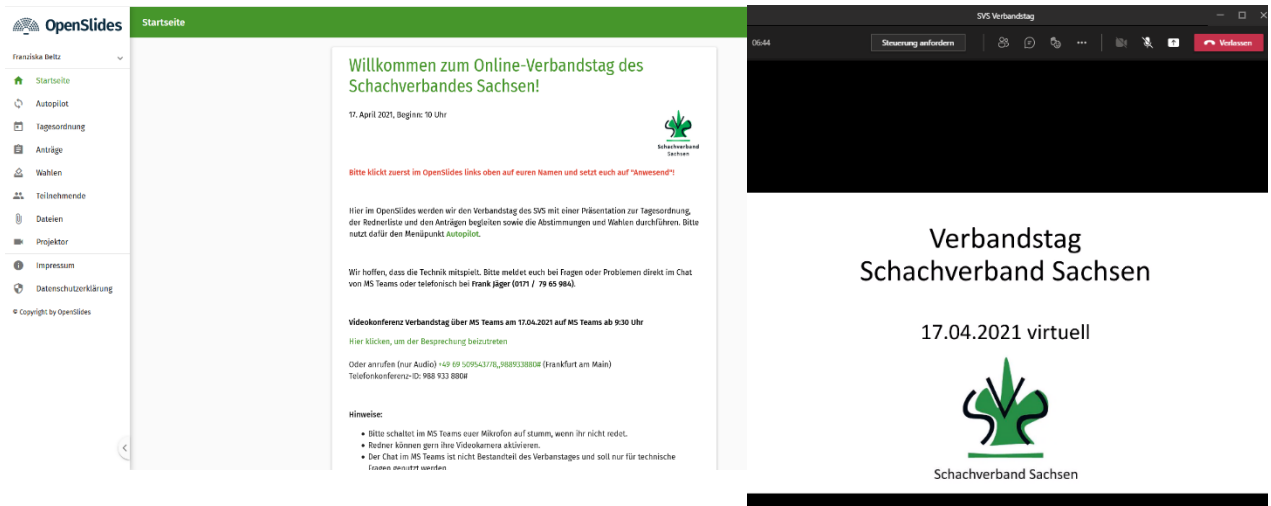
OpenSlides

Franziska Beltz

Startseite
Autopilot
Tagesordnung
Anträge
Wahlen
Teilnehmende
Dateien
Projektor
Impressum
Datenschutzerklärung

© Copyright by OpenSlides

Startseite

Willkommen zum Online-Verbandstag des Schachverbandes Sachsen!

17. April 2021, Beginn: 10 Uhr

Schachverband Sachsen

Bitte klickt zuerst im OpenSlides links oben auf euren Namen und setzt euch auf "Anwesend"!

Hier im OpenSlides werden wir den Verbandstag des SVS mit einer Präsentation zur Tagesordnung, der Rednerliste und den Anträgen begleiten sowie die Abstimmungen und Wahlen durchführen. Bitte nutzt dafür den Menüpunkt Autopilot.

Wir hoffen, dass die Technik mitspielt. Bitte meldet euch bei Fragen oder Problemen direkt im Chat von MS Teams oder telefonisch bei Frank Jäger (0171 / 79 65 984).

Videokonferenz Verbandstag über MS Teams am 17.04.2021 auf MS Teams ab 9:30 Uhr

Hier klicken, um der Besprechung beizutreten

Oder anrufen (nur Audio) +49 69 509543778,,988933880# (Frankfurt am Main)
Telefonkonferenz-ID: 988 933 880#

Hinweise:

• Bitte schaltet im MS Teams euer Mikrofon auf stumm, wenn ihr nicht redet.
• Redner können gern ihre Videokamera aktivieren.
• Der Chat im MS Teams ist nicht Bestandteil des Verbanstages und soll nur für technische Fragen genutzt werden.

SVS Verbandstag

06:44

Steuerung anfordern

Verlassen

Verbandstag
Schachverband Sachsen

17.04.2021 virtuell

SVS

Schachverband Sachsen